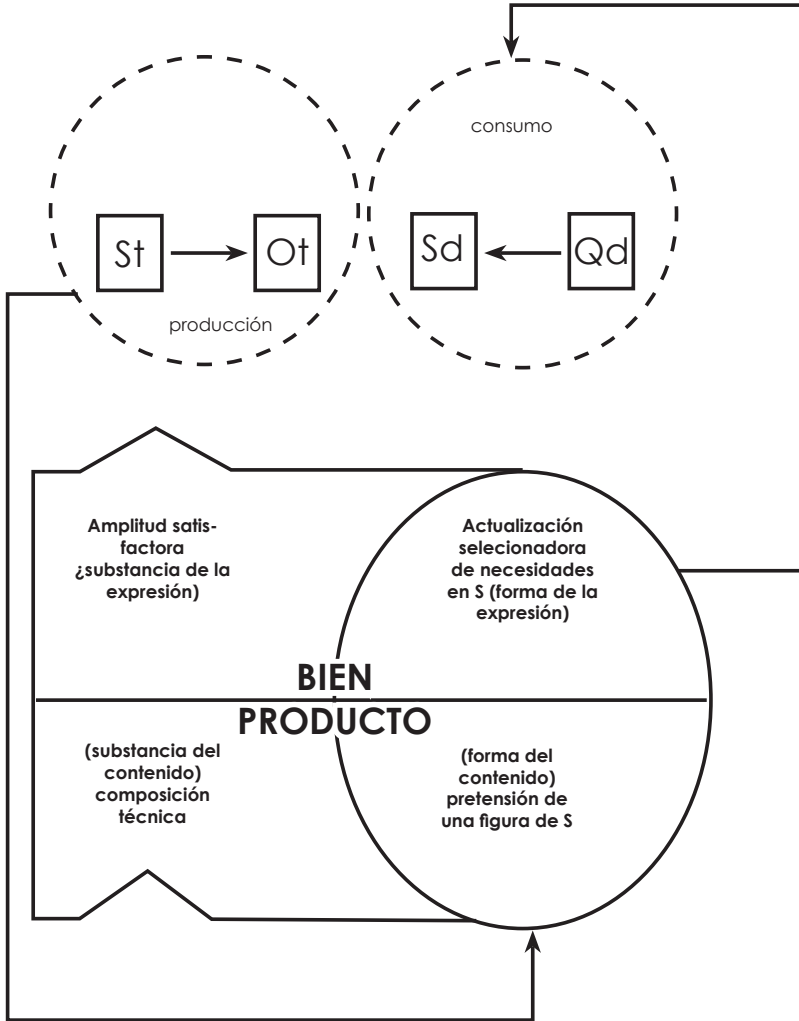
consumo

St

Ot

Sd

Qd

producción

Amplitud satisfactora ¿substancia de la expresión)

Actualización selecionadora de necesidades en S (forma de la expresión)

BIEN

PRODUCTO

(substancia del contenido) composición técnica

(forma del contenido) pretensión de una figura de S